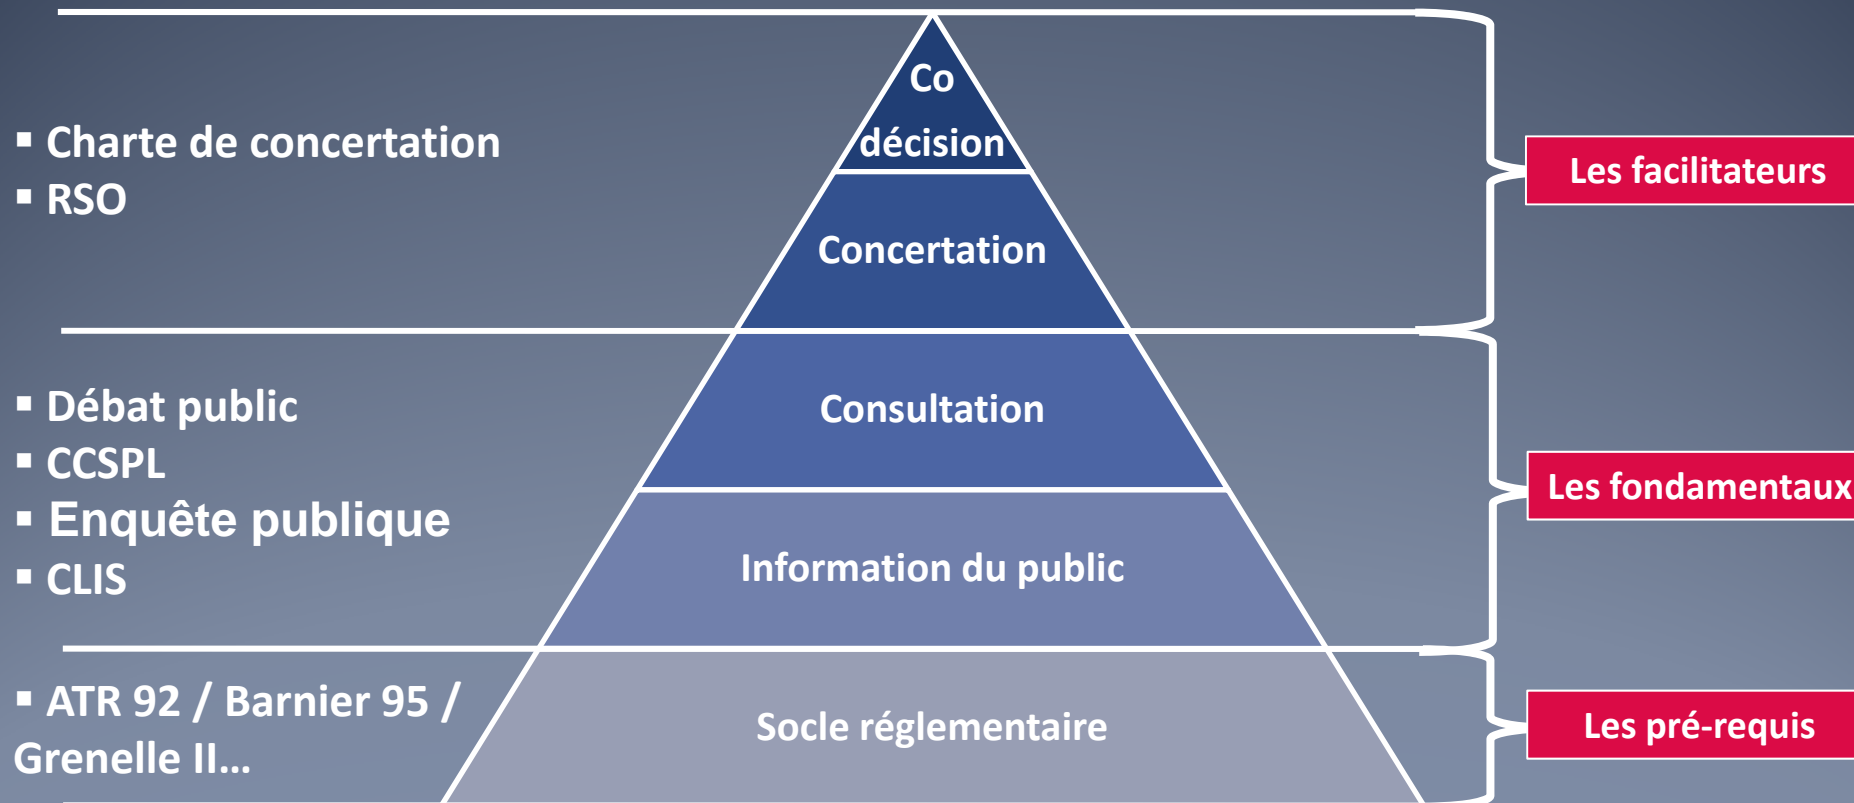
▪ Charte de concertation
▪ RSO

Co décision

Concertation

Les facilitateurs

▪ Débat public
▪ CCSPL
▪ Enquête publique
▪ CLIS

Consultation

Information du public

Les fondamentaux

▪ ATR 92 / Barnier 95 / Grenelle II…

Socle réglementaire

Les pré-requis